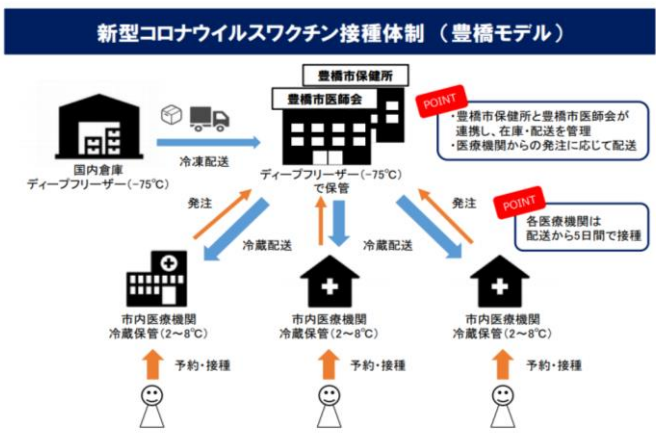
新型コロナウイルスワクチン接種体制 （豊橋モデル）

国内倉庫
ディープフリーザー（−75℃）

冷凍配送

豊橋市保健所
豊橋市医師会

ディープフリーザー（−75℃）
で保管

POINT
・豊橋市保健所と豊橋市医師会が連携し、在庫・配送を管理
・医療機関からの発注に応じて配送

POINT
各医療機関は配送から5日間で接種

発注
冷蔵配送
冷蔵配送
発注

市内医療機関
冷蔵保管（2〜8℃）

市内医療機関
冷蔵保管（2〜8℃）

市内医療機関
冷蔵保管（2〜8℃）

予約・接種
予約・接種
予約・接種